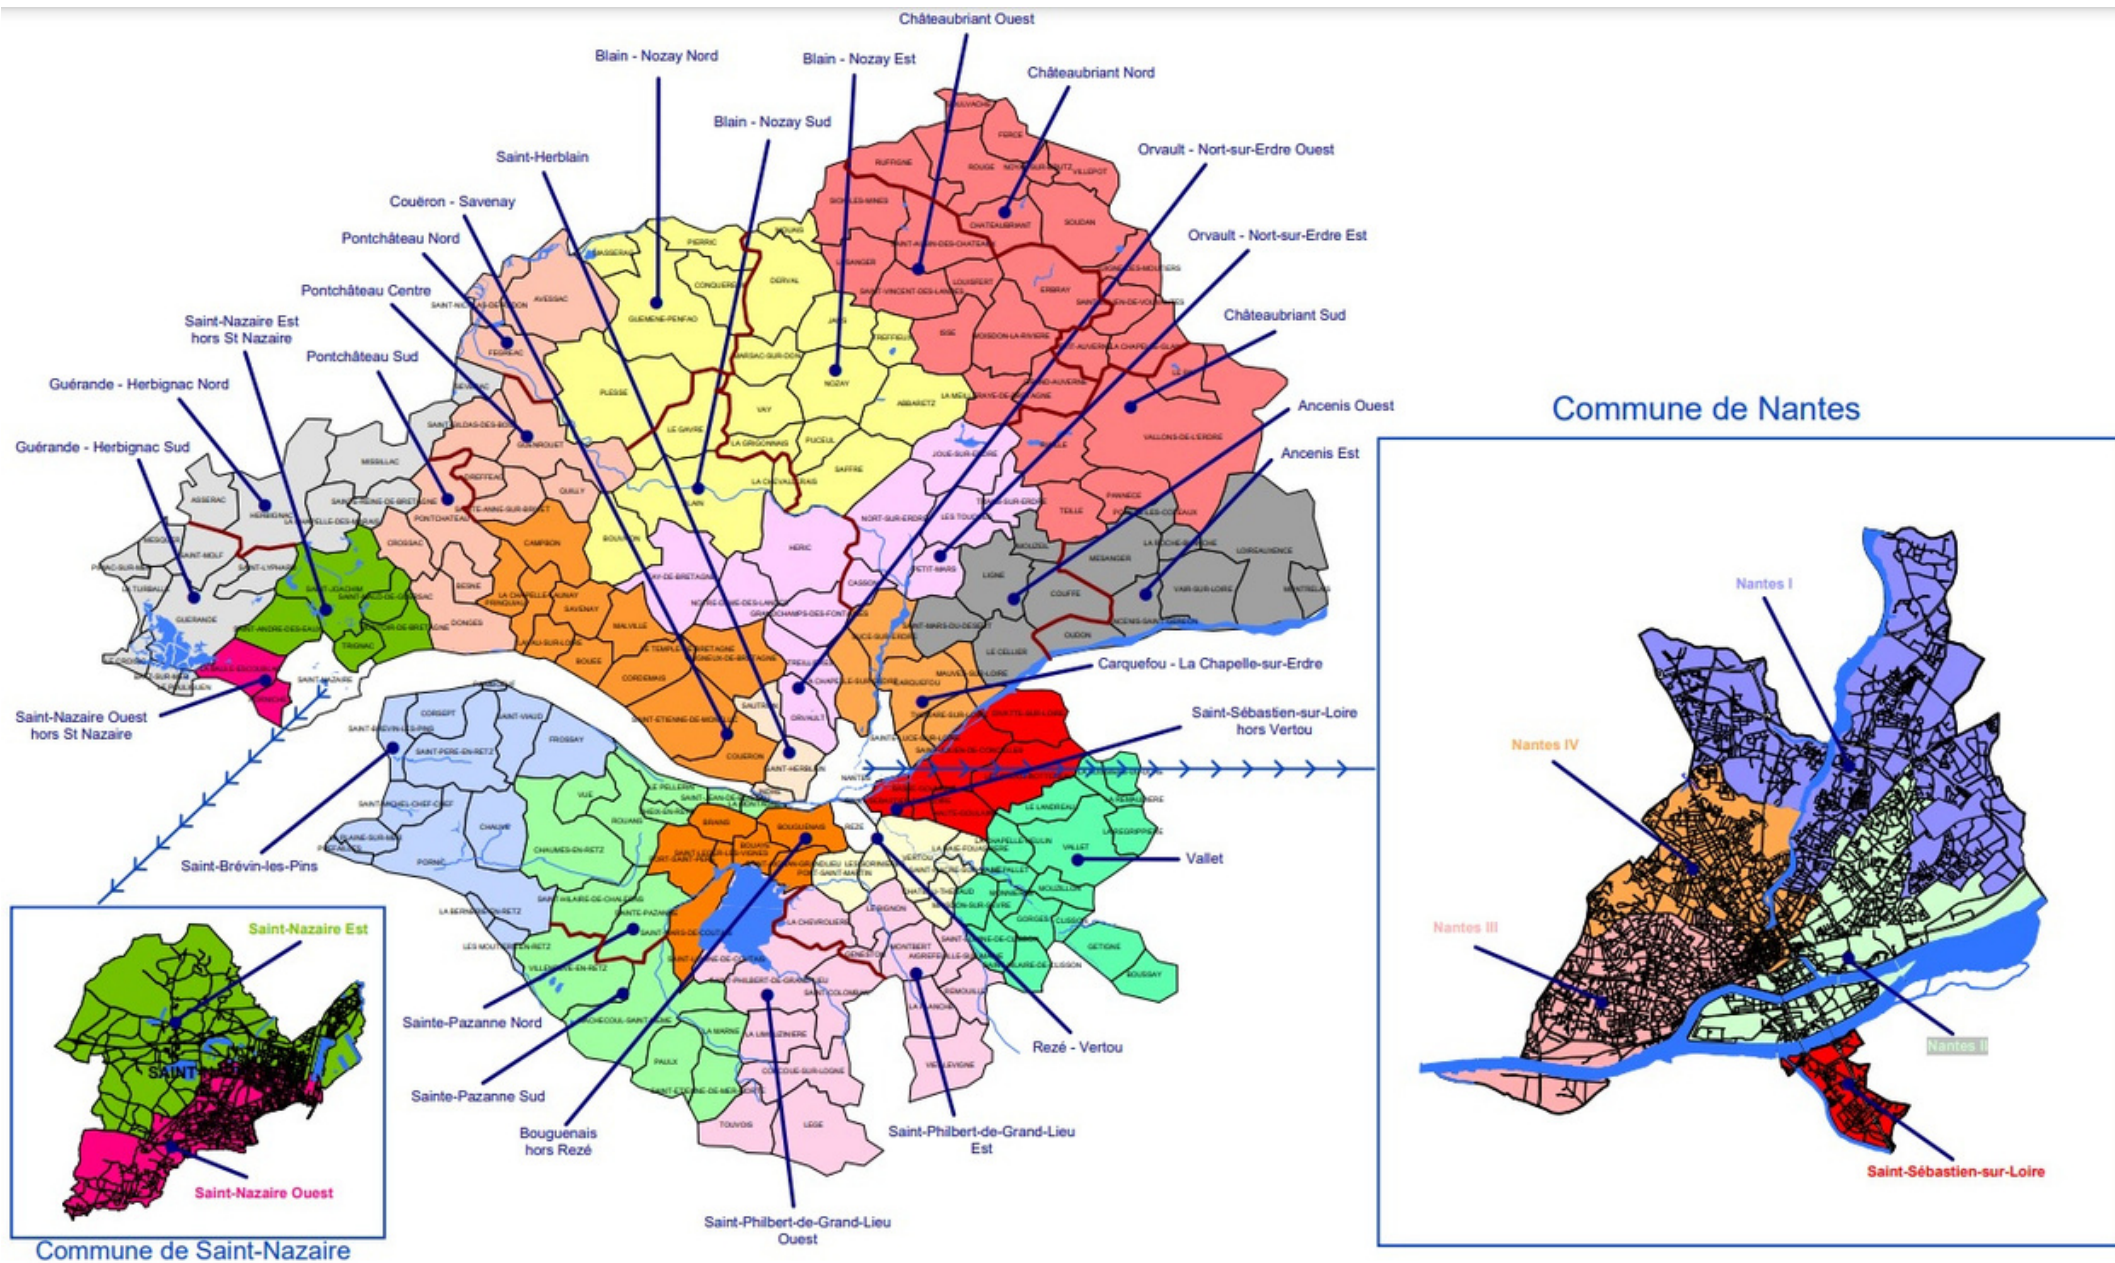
Châteaubriant Ouest

Blain - Nozay Nord

Blain - Nozay Est

Châteaubriant Nord

Blain - Nozay Sud

Saint-Herblain

Orvault - Nort-sur-Erdre Ouest

Couëron - Savenay

Orvault - Nort-sur-Erdre Est

Pontchâteau Nord

Pontchâteau Centre

Châteaubriant Sud

Saint-Nazaire Est hors St Nazaire

Pontchâteau Sud

Guérande - Herbignac Nord

Ancenis Ouest

Commune de Nantes

Guérande - Herbignac Sud

Ancenis Est

Nantes I

Carquefou - La Chapelle-sur-Erdre

Saint-Nazaire Ouest hors St Nazaire

Saint-Sébastien-sur-Loire hors Vertou

Nantes IV

Vallet

Saint-Brévin-les-Pins

Nantes III

Saint-Nazaire Est

Sainte-Pazanne Nord

Rezé - Vertou

Nantes II

Sainte-Pazanne Sud

Bouguenais hors Rezé

Saint-Philbert-de-Grand-Lieu Est

Saint-Sébastien-sur-Loire

Saint-Nazaire Ouest

Saint-Philbert-de-Grand-Lieu Ouest

Commune de Saint-Nazaire